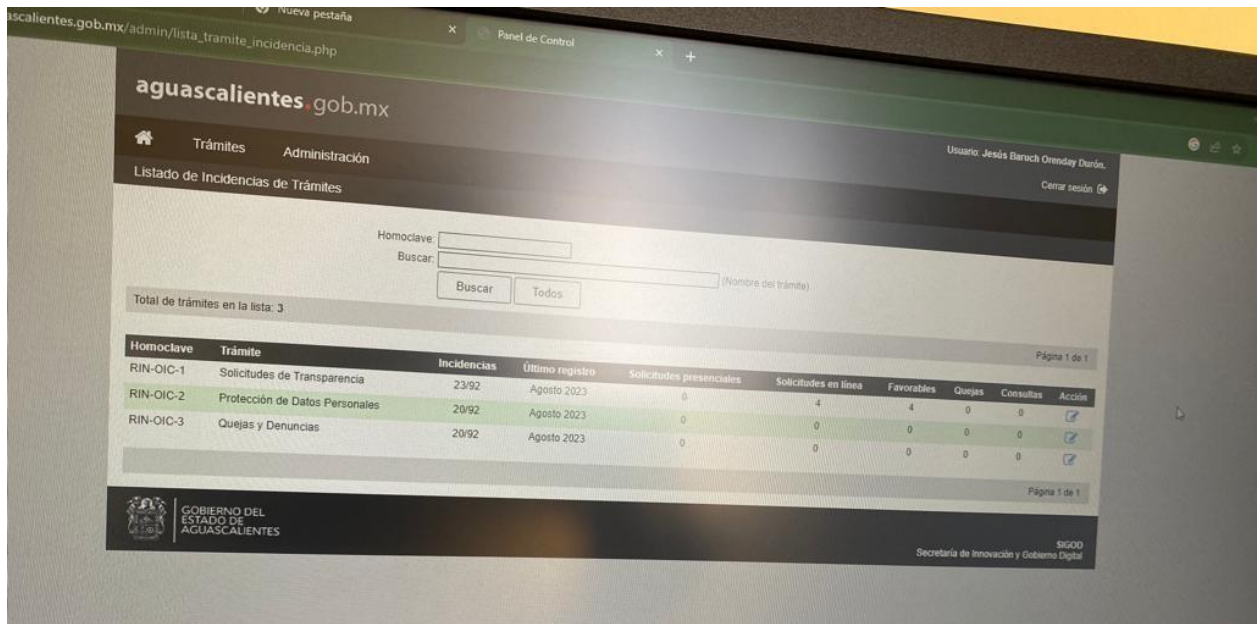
Nueva pestaña ×
Panel de Control ×
+

ascalientes.gob.mx/admin/lista_tramite_incidencia.php

aguascalientes.gob.mx

Trámites Administración

Usuario: Jesús Baruch Orenday Durón.

Listado de Incidencias de Trámites

Cerrar sesión

Homoclave:
Buscar:
(Nombre del trámite)
Buscar Todos

Total de trámites en la lista: 3

Página 1 de 1

| Homoclave | Trámite | Incidencias | Último registro | Solicitudes presenciales | Solicitudes en línea | Favorables | Quejas | Consultas | Acción |
|---|---|---|---|---|---|---|---|---|---|
| RIN-OIC-1 | Solicitudes de Transparencia | 23/92 | Agosto 2023 | 0 | 4 | 4 | 0 | 0 | |
| RIN-OIC-2 | Protección de Datos Personales | 20/92 | Agosto 2023 | 0 | 0 | 0 | 0 | 0 | |
| RIN-OIC-3 | Quejas y Denuncias | 20/92 | Agosto 2023 | 0 | 0 | 0 | 0 | 0 | |

Página 1 de 1

GOBIERNO DEL ESTADO DE AGUASCALIENTES

SIGOD
Secretaría de Innovación y Gobierno Digital